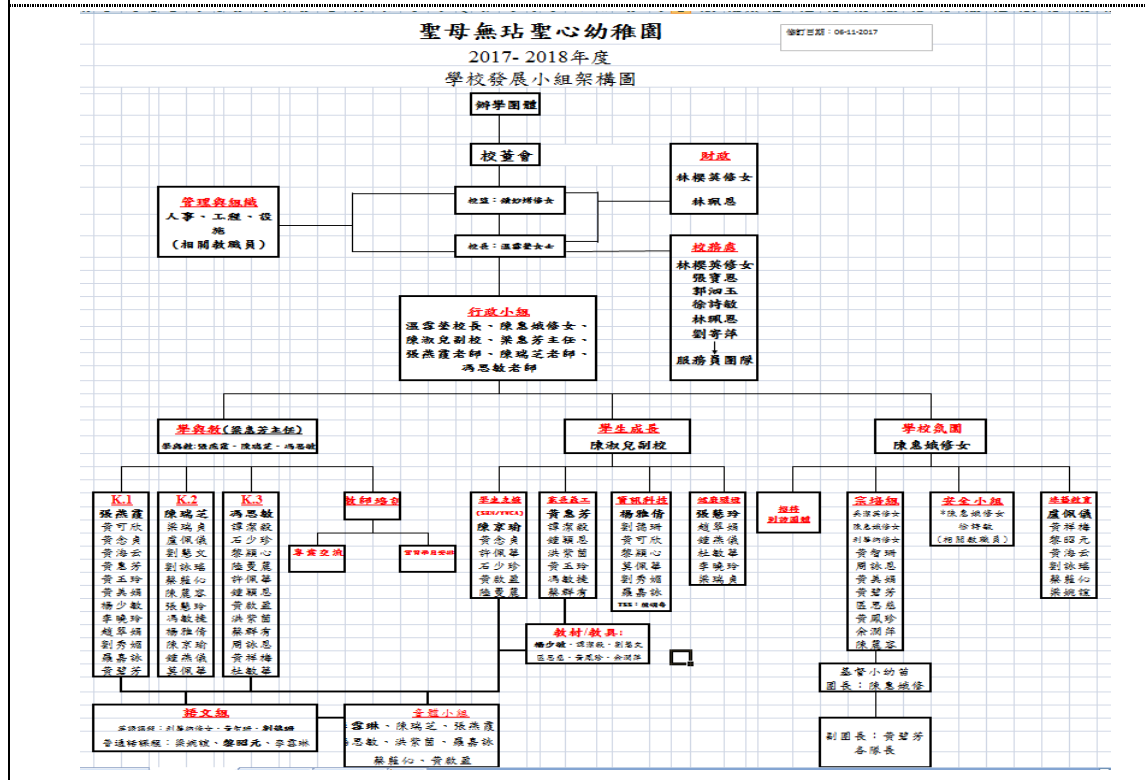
聖母無玷聖心幼稚園

修訂日期：06-11-2017

2017- 2018年度

學校發展小組架構圖

辦學團體

校董會

財政

林櫻英修女

林珮恩

管理與組織

人事、工程、設施

（相關教職員）

校監：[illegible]修女

校長：溫雪瑩女士

校務處

林櫻英修女
張寶恩
鄧泗玉
徐詩敏
林珮恩
劉寄萍

服務員團隊

行政小組

溫雪瑩校長、陳惠娥修女、陳淑兒副校、梁惠芳主任、張燕霞老師、陳瑞芝老師、馮思敏老師

學與教（梁惠芳主任）

學與教:張燕霞、陳瑞芝、馮思敏

學生成長

陳淑兒副校

學校氣氛

陳惠娥修女

K.1

張燕霞
黃可欣
黃念貞
黃海云
黃惠芬
黃玉玲
黃美娟
楊少敏
李曉玲
趙翠娟
劉秀媚
羅嘉詠
黃碧芬

K.2

陳瑞芝
梁琬貞
盧佩儀
劉慧文
劉詠瑤
蔡鞋伶
陳麗容
張慧玲
馮敏捷
楊雅倩
陳京瑜
鍾燕儀
莫佩華

K.3

馮思敏
譚潔穀
石少珍
黎穎心
陸曼麗
許佩華
鍾穎思
黃畝盈
洪紫茵
蔡群有
周詠恩
黃祥梅
杜敏華

教師培訓

專業交流

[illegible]

學生支援

(SEN/PEYCA)

陳京瑜
黃念貞
許佩華
石少珍
黃畝盈
陸曼麗

家長義工

黃惠芳
譚潔穀
鍾穎思
洪紫茵
黃玉玲
馮敏捷
蔡群有

資訊科技

楊雅倩
劉德珊
黃可欣
黎穎心
莫佩華
劉秀媚
羅嘉詠
TSS：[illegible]

健康環境

張慧玲
趙翠娟
鍾燕儀
杜敏華
李曉玲
梁琬貞

探訪

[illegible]

宗培組

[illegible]修女
陳惠娥修女
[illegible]
黃智珊
周詠恩
黃美娟
黃碧芬
區思慈
黃鳳珍
余潤萍
陳麗容

安全小組

*陳惠娥修女
徐詩敏
（相關教職員）

德育教育

盧佩儀
黃祥梅
黎昭元
黃海云
劉詠瑤
蔡鞋伶
梁綺霞

教材/教具：

楊少敏、譚潔穀、劉慧文
區思慈、黃鳳珍、余潤萍

聖嬰小幼苗

團長：陳惠娥修女

副團長：黃碧芬

各隊長

語文組

英語課程：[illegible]、黃智珊、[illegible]

普通話課程：梁綺霞、黎昭元、李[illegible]

音體小組

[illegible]雪琳、陳瑞芝、張燕霞
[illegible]思敏、洪紫茵、羅嘉詠
蔡鞋伶、黃畝盈